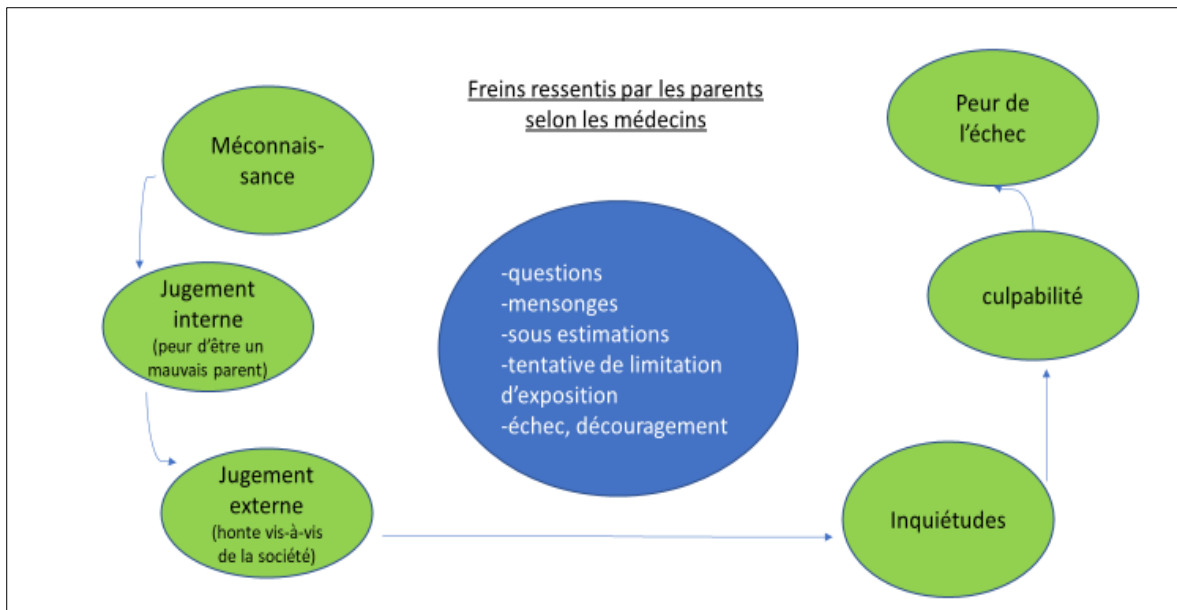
Freins ressentis par les parents selon les médecins

Méconnaissance

Jugement interne
(peur d'être un mauvais parent)

Jugement externe
(honte vis-à-vis de la société)

-questions
-mensonges
-sous estimations
-tentative de limitation d'exposition
-échec, découragement

Peur de l'échec

culpabilité

Inquiétudes